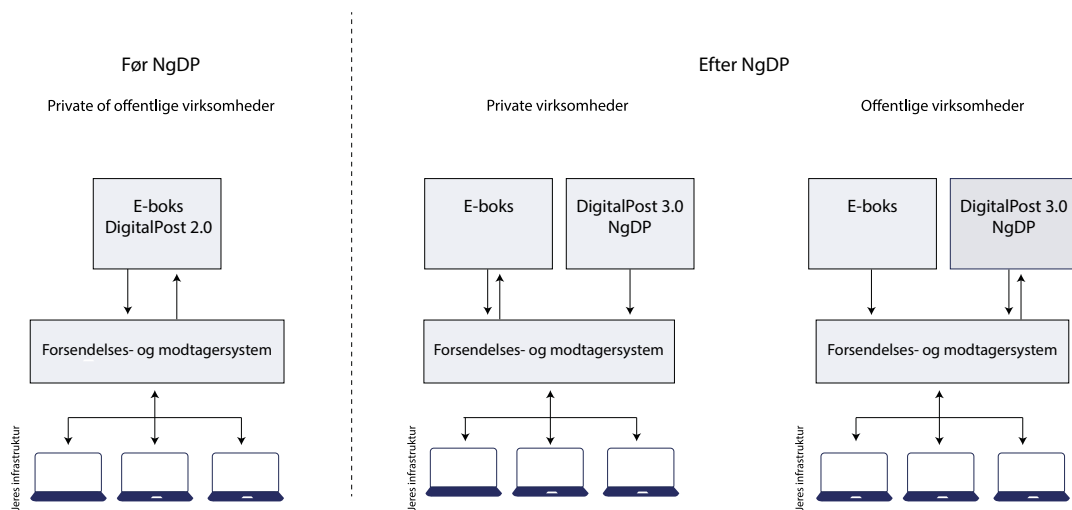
Før NgDP

Private of offentlige virksomheder

E-boks
DigitalPost 2.0

Forsendelses- og modtagersystem

Jeres infrastruktur

Efter NgDP

Private virksomheder

E-boks

DigitalPost 3.0
NgDP

Forsendelses- og modtagersystem

Jeres infrastruktur

Offentlige virksomheder

E-boks

DigitalPost 3.0
NgDP

Forsendelses- og modtagersystem

Jeres infrastruktur